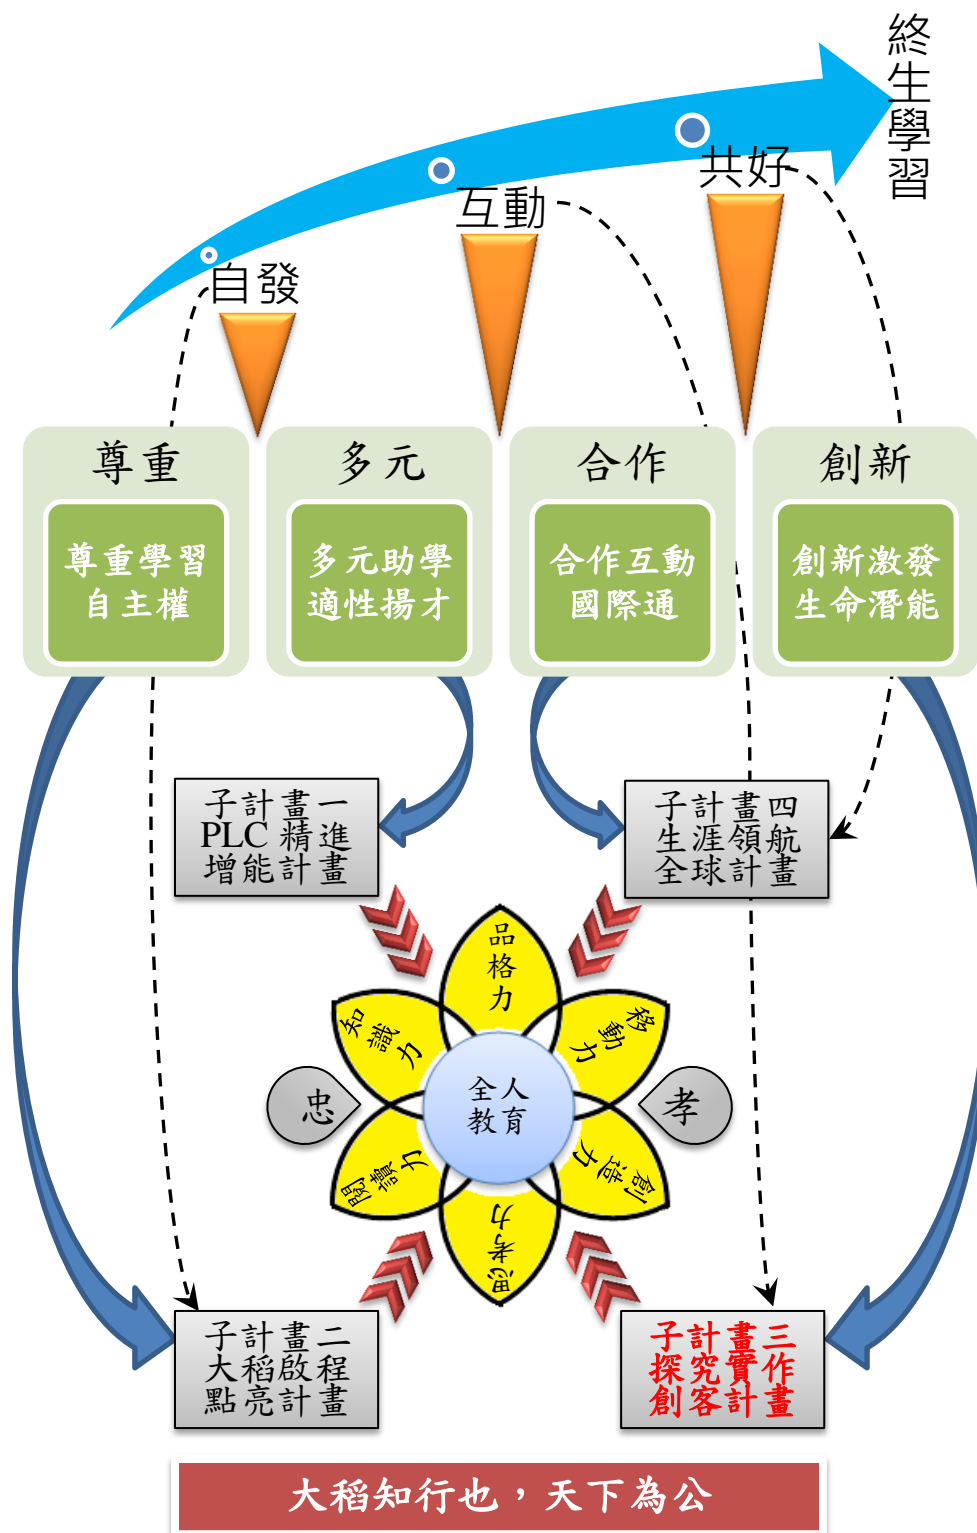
終生學習

共好

互動

自發

尊重

尊重學習
自主權

多元

多元助學
適性揚才

合作

合作互動
國際通

創新

創新激發
生命潛能

子計畫一
PLC 精進
增能計畫

子計畫四
生涯領航
全球計畫

品格力

知識力

移動力

忠

全人
教育

孝

閱讀力

創造力

思考力

子計畫二
大稻啟程
點亮計畫

子計畫三
探究實作
創客計畫

大稻知行也，天下為公